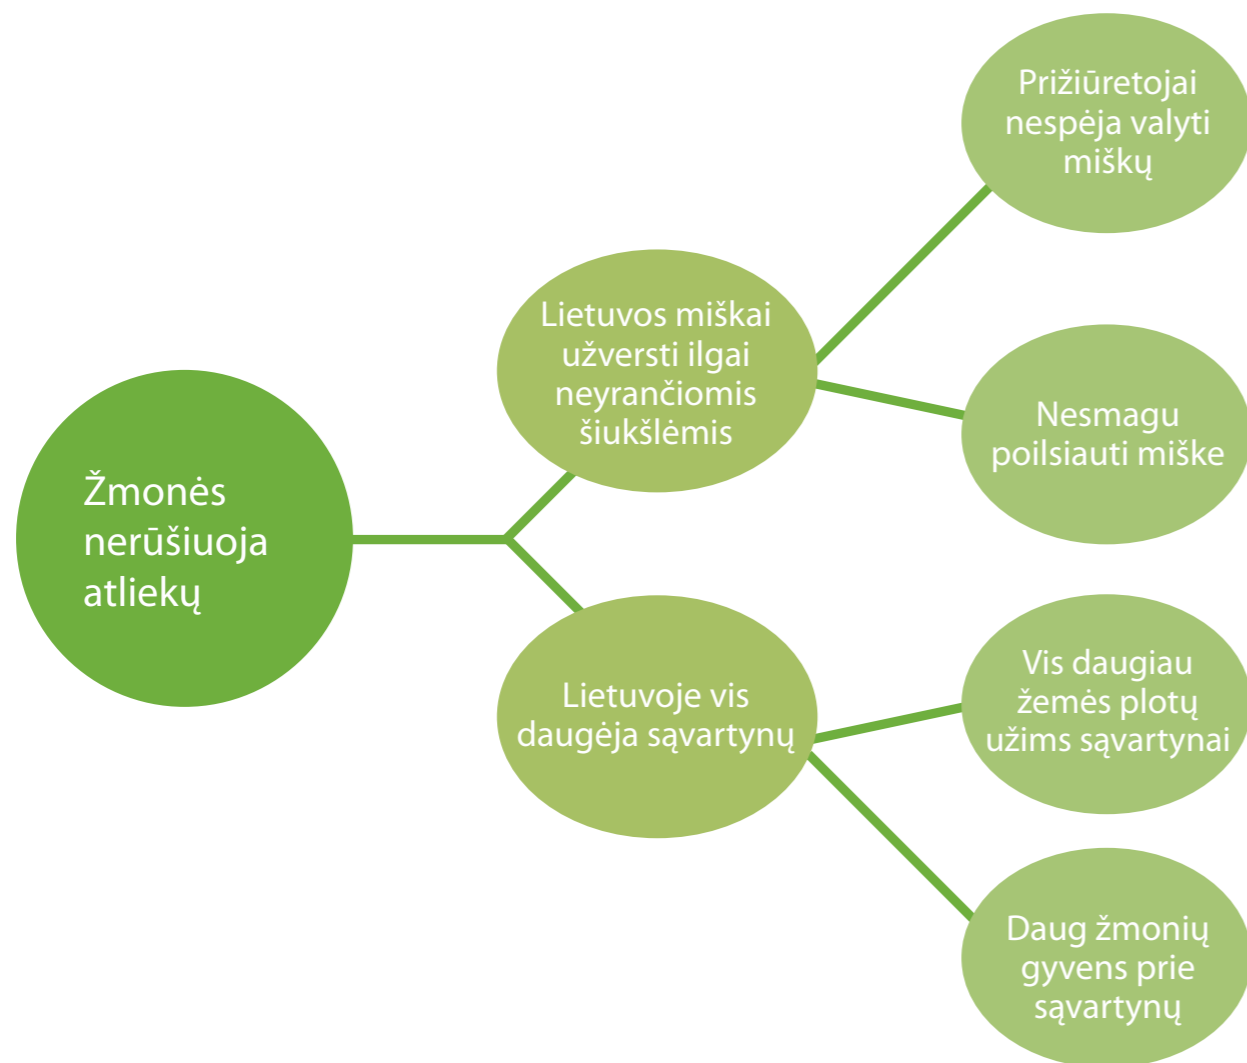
Žmonės nerūšiuoja atliekų

Lietuvos miškai užversti ilgai neyrančiomis šiukšlėmis

Prižiūretojai nespėja valyti miškų

Nesmagu poilsiauti miške

Lietuvoje vis daugėja sąvartynų

Vis daugiau žemės plotų užims sąvartynai

Daug žmonių gyvens prie sąvartynų